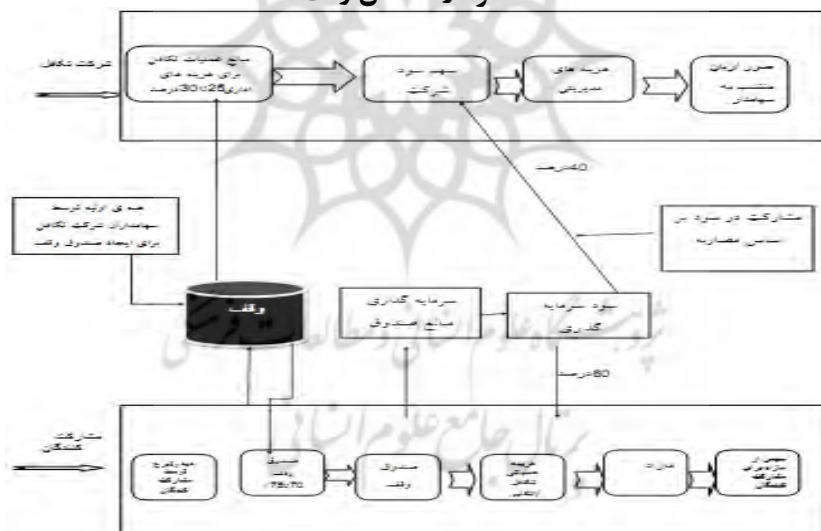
شرکت تکافل

منابع عملیات تکافل برای هزینه های اداری 25تا30درصد

سهم سود شرکت

هزینه های مدیریتی

سود ارزش منتسب به سهامدار

40درصد

مشارکت در سود بر اساس مضاربه

وجوه اولیه توسط سهامداران شرکت تکافل برای ایجاد صندوق وقف

وقف

سرمایه گذاری منابع صندوق

سود سرمایه گذاری

60درصد

مشارکت کنندگان

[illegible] توسط مشارکت کنندگان

صندوق وقف 70تا75

صندوق وقف

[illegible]

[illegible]

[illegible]